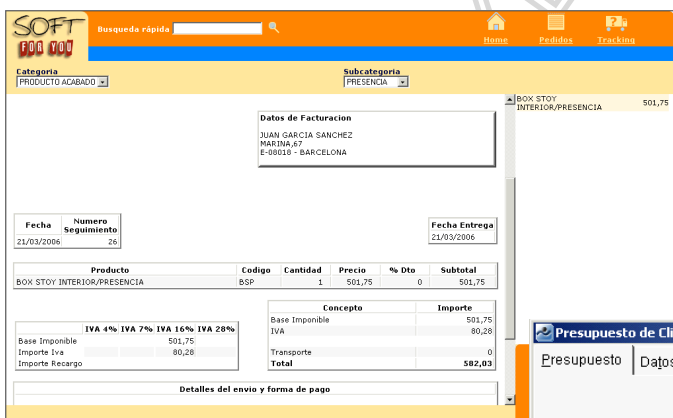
SOFT FOR YOU

Busqueda rápida

Home Pedidos Tracking

Categoria
PRODUCTO ACABADO

Subcategoria
PRESENCIA

Datos de Facturacion

JUAN GARCIA SANCHEZ
MARINA,67
E-08018 - BARCELONA

| Fecha | Numero Seguimiento |
|---|---|
| 21/03/2006 | 26 |

| Fecha Entrega |
|---|
| 21/03/2006 |

| Producto | Codigo | Cantidad | Precio | % Dto | Subtotal |
|---|---|---|---|---|---|
| BOX STOY INTERIOR/PRESENCIA | BSP | 1 | 501,75 | 0 | 501,75 |

| | IVA 4% | IVA 7% | IVA 16% | IVA 28% |
|---|---|---|---|---|
| Base Imponible | | | 501,75 | |
| Importe Iva | | | 80,28 | |
| Importe Recargo | | | | |

| Concepto | Importe |
|---|---|
| Base Imponible | 501,75 |
| IVA | 80,28 |
| Transporte | 0 |
| Total | 582,03 |

Detalles del envio y forma de pago

BOX STOY INTERIOR/PRESENCIA 501,75

Presupuesto de Cli
Presupuesto Datos